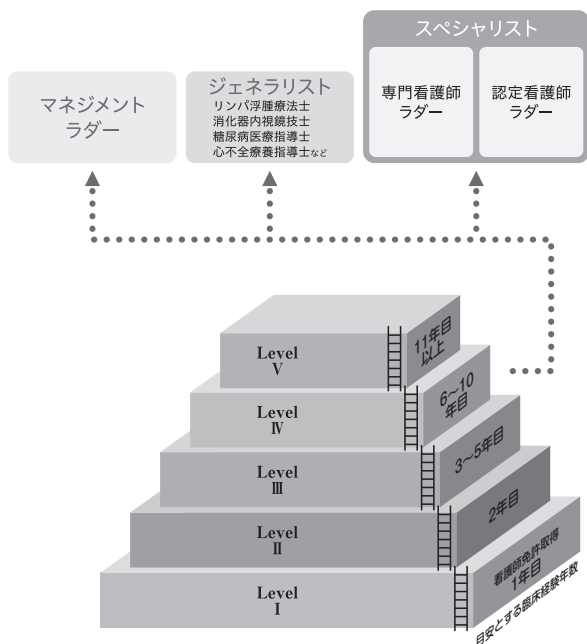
マネジメント
ラダー

ジェネラリスト
リンパ浮腫療法士
消化器内視鏡技士
糖尿病医療指導士
心不全療養指導士など

スペシャリスト

専門看護師
ラダー

認定看護師
ラダー

Level
V

11年目
以上

Level
Ⅳ

6~10
年目

Level
Ⅲ

3~5年目

Level
Ⅱ

2年目

Level
I

看護師免許取得
1年目

目安とする臨床経験年数